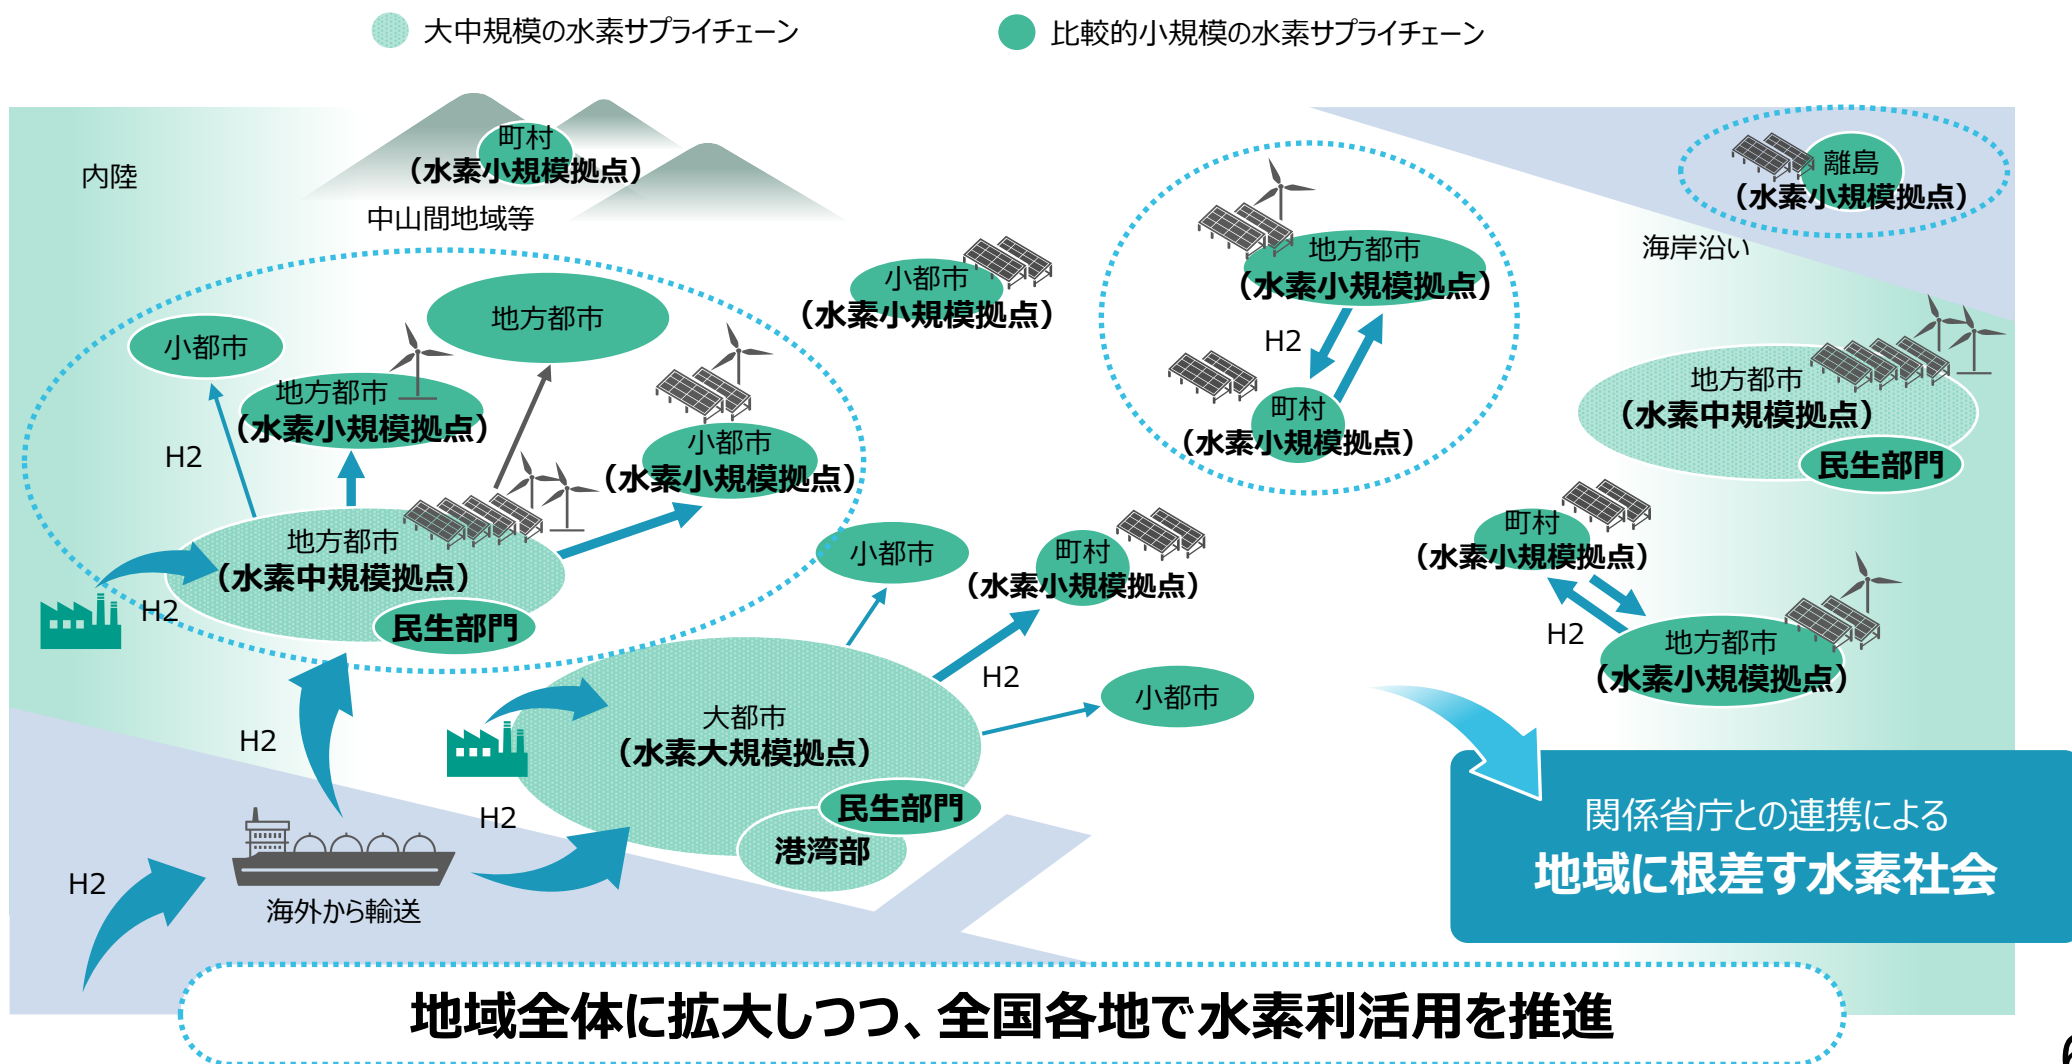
大中規模の水素サプライチェーン

比較的小規模の水素サプライチェーン

内陸

町村
（水素小規模拠点）

中山間地域等

小都市
（水素小規模拠点）

地方都市
（水素小規模拠点）

H2

町村
（水素小規模拠点）

離島
（水素小規模拠点）

海岸沿い

地方都市

小都市

地方都市
（水素小規模拠点）

H2

小都市
（水素小規模拠点）

地方都市
（水素中規模拠点）

民生部門

地方都市
（水素中規模拠点）

民生部門

H2

小都市

町村
（水素小規模拠点）

町村
（水素小規模拠点）

H2

地方都市
（水素小規模拠点）

H2

H2

小都市

大都市
（水素大規模拠点）

民生部門

港湾部

H2

H2

海外から輸送

関係省庁との連携による
地域に根差す水素社会

地域全体に拡大しつつ、全国各地で水素利活用を推進